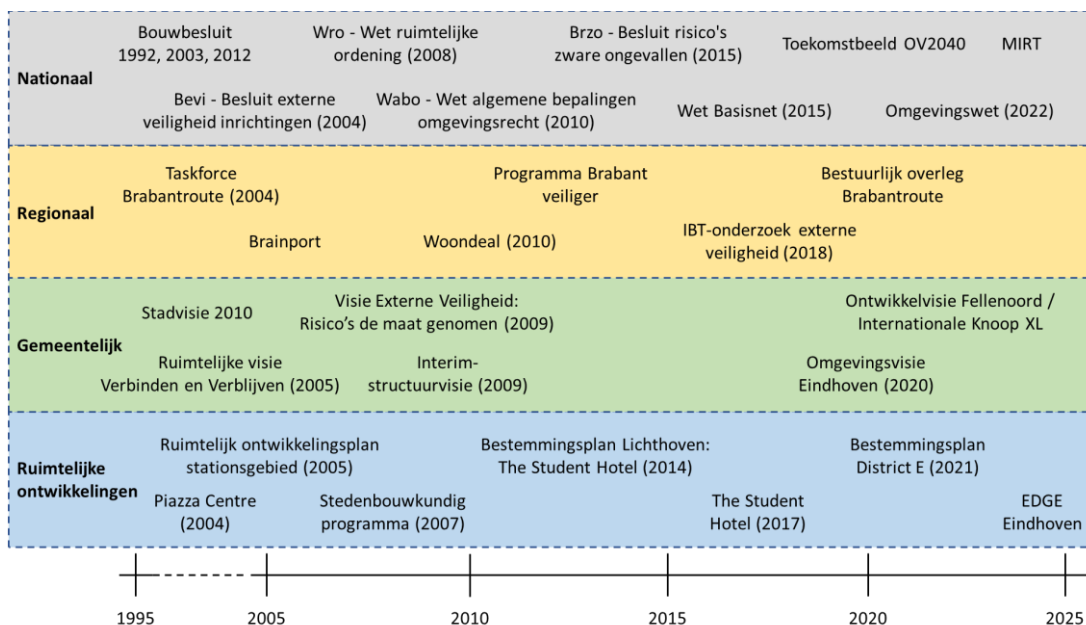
Nationaal

Bouwbesluit 1992, 2003, 2012

Wro - Wet ruimtelijke ordening (2008)

Brzo - Besluit risico's zware ongevallen (2015)

Toekomstbeeld OV2040

MIRT

Bevi - Besluit externe veiligheid inrichtingen (2004)

Wabo - Wet algemene bepalingen omgevingsrecht (2010)

Wet Basisnet (2015)

Omgevingswet (2022)

Regionaal

Taskforce Brabantroute (2004)

Programma Brabant veiliger

Bestuurlijk overleg Brabantroute

Brainport

Woondeal (2010)

IBT-onderzoek externe veiligheid (2018)

Gemeentelijk

Stadvisie 2010

Visie Externe Veiligheid: Risico's de maat genomen (2009)

Ontwikkelvisie Fellenoord / Internationale Knoop XL

Ruimtelijke visie Verbinden en Verblijven (2005)

Interim-structuurvisie (2009)

Omgevingsvisie Eindhoven (2020)

Ruimtelijke ontwikkelingen

Ruimtelijk ontwikkelingsplan stationsgebied (2005)

Bestemmingsplan Lichthoven: The Student Hotel (2014)

Bestemmingsplan District E (2021)

Piazza Centre (2004)

Stedenbouwkundig programma (2007)

The Student Hotel (2017)

EDGE Eindhoven

1995 2005 2010 2015 2020 2025